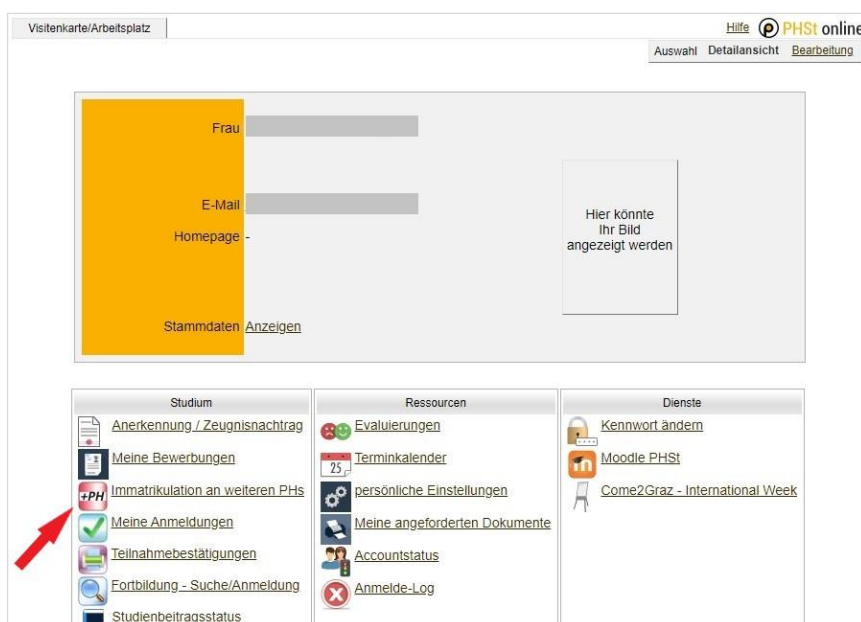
Visitenkarte/Arbeitsplatz

Hilfe PHSt online

Auswahl Detailansicht Bearbeitung

Frau

E-Mail

Homepage -

Stammdaten Anzeigen

Hier könnte Ihr Bild angezeigt werden

Studium

Anerkennung / Zeugnisnachtrag

Meine Bewerbungen

+PH Immatrikulation an weiteren PHs

Meine Anmeldungen

Teilnahmebestätigungen

Fortbildung - Suche/Anmeldung

Studienbeitragsstatus

Ressourcen

Evaluierungen

25 Terminkalender

persönliche Einstellungen

Meine angeforderten Dokumente

Accountstatus

Anmelde-Log

Dienste

Kennwort ändern

Moodle PHSt

Come2Graz - International Week